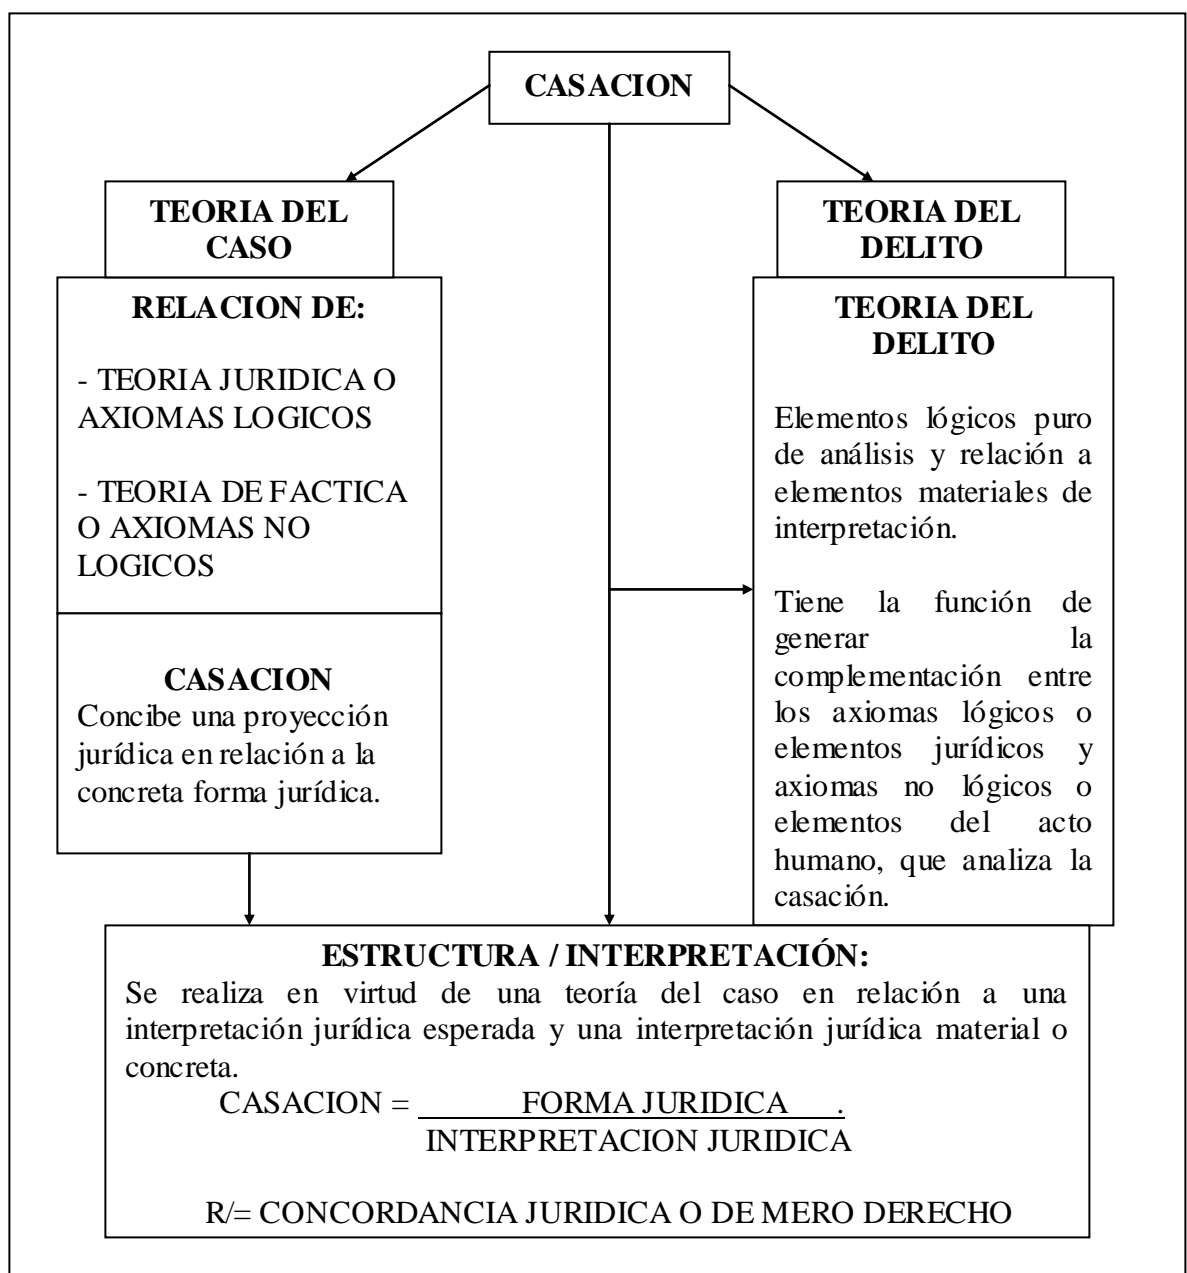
CASACION

TEORIA DEL CASO

TEORIA DEL DELITO

RELACION DE:

- TEORIA JURIDICA O AXIOMAS LOGICOS

- TEORIA DE FACTICA O AXIOMAS NO LOGICOS

CASACION
Concibe una proyección jurídica en relación a la concreta forma jurídica.

TEORIA DEL DELITO

Elementos lógicos puro de análisis y relación a elementos materiales de interpretación.

Tiene la función de generar la complementación entre los axiomas lógicos o elementos jurídicos y axiomas no lógicos o elementos del acto humano, que analiza la casación.

ESTRUCTURA / INTERPRETACIÓN:
Se realiza en virtud de una teoría del caso en relación a una interpretación jurídica esperada y una interpretación jurídica material o concreta.

$\text{CASACION} = \frac{\text{FORMA JURIDICA .}}{\text{INTERPRETACION JURIDICA}}$

R/= CONCORDANCIA JURIDICA O DE MERO DERECHO